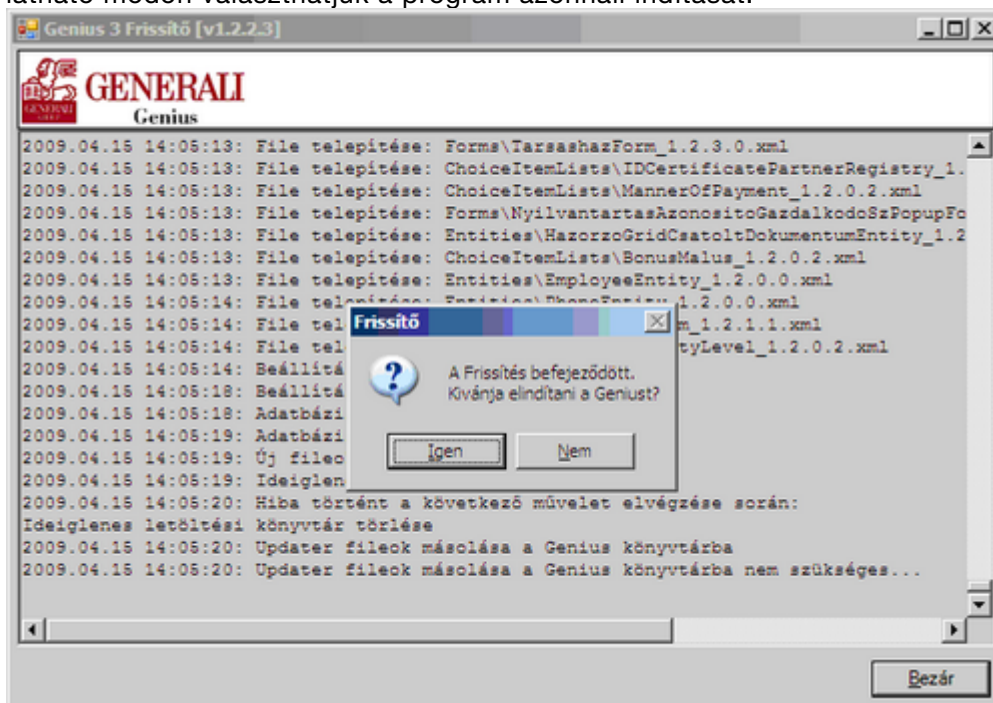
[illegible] módon választhatjuk a program azonnali indítását.

Genius 3 Frissítő [v1.2.2.3]

GENERALI
Genius

2009.04.15 14:05:13: File telepítése: Forms\TarsashazForm_1.2.3.0.xml
2009.04.15 14:05:13: File telepítése: ChoiceItemLists\IDCertificatePartnerRegistry_1.
2009.04.15 14:05:13: File telepítése: ChoiceItemLists\MannerOfPayment_1.2.0.2.xml
2009.04.15 14:05:13: File telepítése: Forms\NyilvantartasAzonositoGazdalkodoSzPopupFo
2009.04.15 14:05:13: File telepítése: Entities\HazorzoGridCsatoltDokumentumEntity_1.2
2009.04.15 14:05:13: File telepítése: ChoiceItemLists\BonusMalus_1.2.0.2.xml
2009.04.15 14:05:13: File telepítése: Entities\EmployeeEntity_1.2.0.0.xml
2009.04.15 14:05:14: File tel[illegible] 1.2.0.0.xml
2009.04.15 14:05:14: File tel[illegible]m_1.2.1.1.xml
2009.04.15 14:05:14: File tel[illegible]tyLevel_1.2.0.2.xml
2009.04.15 14:05:14: Beállítá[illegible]
2009.04.15 14:05:18: Beállítá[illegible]
2009.04.15 14:05:18: Adatbázi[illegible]
2009.04.15 14:05:19: Adatbázi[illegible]
2009.04.15 14:05:19: Új fileo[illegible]
2009.04.15 14:05:19: Ideiglen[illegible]
2009.04.15 14:05:20: Hiba történt a következő művelet elvégzése során:
Ideiglenes letöltési könyvtár törlése
2009.04.15 14:05:20: Updater fileok másolása a Genius könyvtárba
2009.04.15 14:05:20: Updater fileok másolása a Genius könyvtárba nem szükséges...

Frissítő

A Frissítés befejeződött.
Kívánja elindítani a Geniust?

Igen
Nem

Bezár